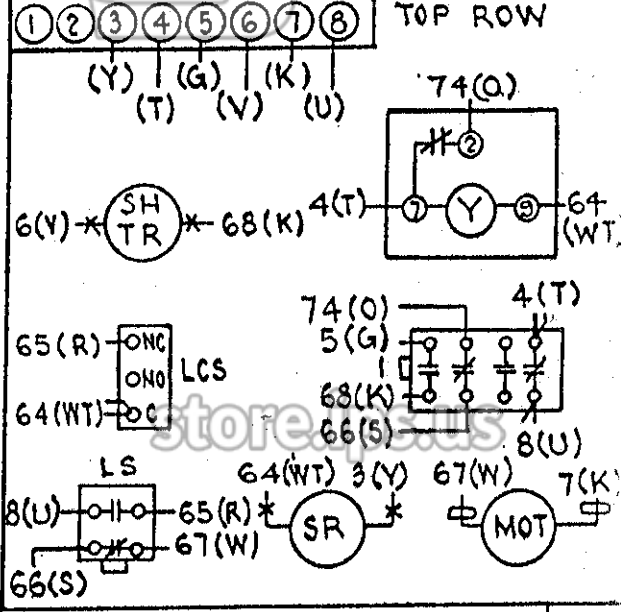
① ② ③ ④ ⑤ ⑥ ⑦ ⑧ TOP ROW
(Y) (T) (G) (V) (K) (U)

74(O)
②
4(T) ⑦ Y ⑨ 64 (WT)

6(V) SH TR 68(K)

74(O)
5(G)
1
68(K)
66(S)
4(T)
8(U)

65(R) ONC
ONO LCS
64(WT) OC

LS
8(U) 65(R)
67(W)
66(S)

64(WT) 3(Y)
SR

67(W) 7(K)
MOT

store.lps.us